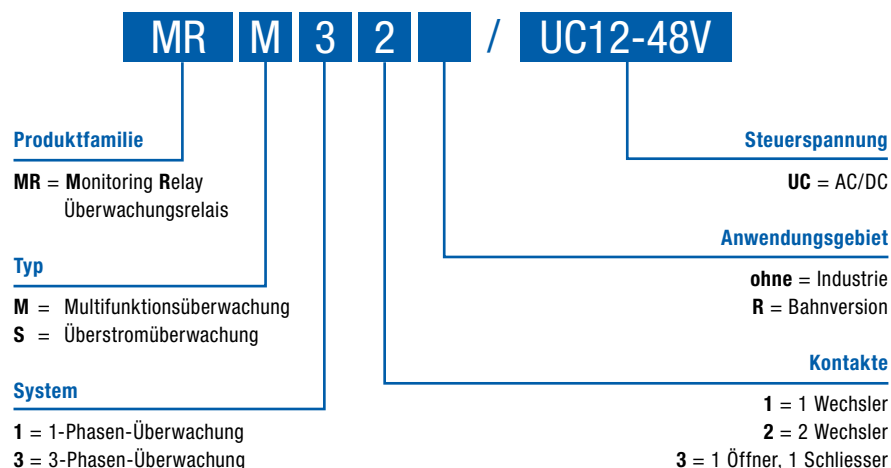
MR M 3 2 / UC12-48V

Produktfamilie

MR = Monitoring Relay
Überwachungsrelais

Typ

M = Multifunktionsüberwachung
S = Überstromüberwachung

System

1 = 1-Phasen-Überwachung
3 = 3-Phasen-Überwachung

Steuerspannung

UC = AC/DC

Anwendungsgebiet

ohne = Industrie
R = Bahnversion

Kontakte

1 = 1 Wechsler
2 = 2 Wechsler
3 = 1 Öffner, 1 Schliesser